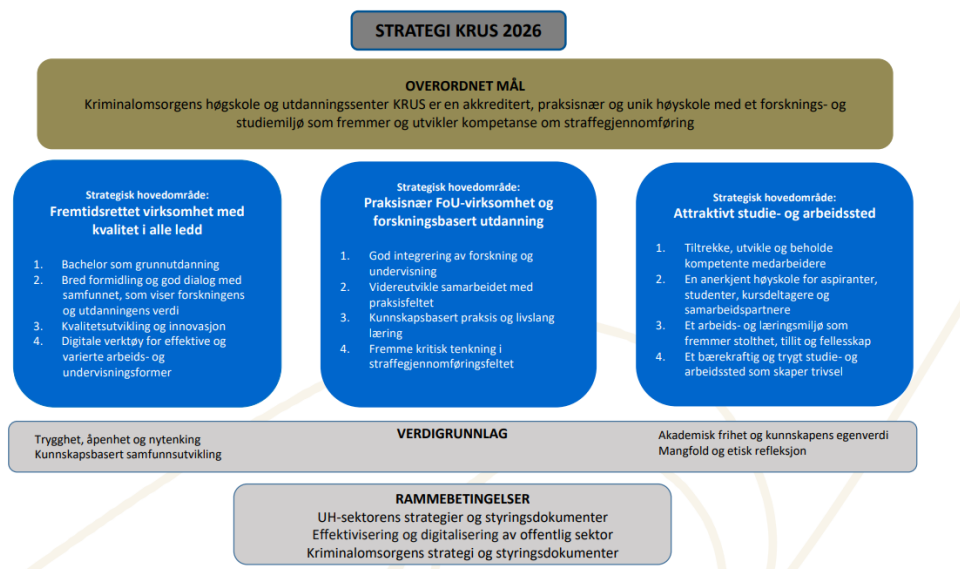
STRATEGI KRUS 2026

OVERORDNET MÅL
Kriminalomsorgens høgskole og utdanningssenter KRUS er en akkreditert, praksisnær og unik høyskole med et forsknings- og studiemiljø som fremmer og utvikler kompetanse om straffegjennomføring

Strategisk hovedområde:
Fremtidsrettet virksomhet med kvalitet i alle ledd

1. Bachelor som grunnutdanning
2. Bred formidling og god dialog med samfunnet, som viser forskningens og utdanningens verdi
3. Kvalitetsutvikling og innovasjon
4. Digitale verktøy for effektive og varierte arbeids- og undervisningsformer

Strategisk hovedområde:
Praksisnær FoU-virksomhet og forskningsbasert utdanning

1. God integrering av forskning og undervisning
2. Videreutvikle samarbeidet med praksisfeltet
3. Kunnskapsbasert praksis og livslang læring
4. Fremme kritisk tenkning i straffegjennomføringsfeltet

Strategisk hovedområde:
Attraktivt studie- og arbeidssted

1. Tiltrekke, utvikle og beholde kompetente medarbeidere
2. En anerkjent høyskole for aspiranter, studenter, kursdeltagere og samarbeidspartnere
3. Et arbeids- og læringsmiljø som fremmer stolthet, tillit og fellesskap
4. Et bærekraftig og trygt studie- og arbeidssted som skaper trivsel

VERDIGRUNNLAG
Trygghet, åpenhet og nytenking
Kunnskapsbasert samfunnsutvikling
Akademisk frihet og kunnskapens egenverdi
Mangfold og etisk refleksjon

RAMMEBETINGELSER
UH-sektorens strategier og styringsdokumenter
Effektivisering og digitalisering av offentlig sektor
Kriminalomsorgens strategi og styringsdokumenter